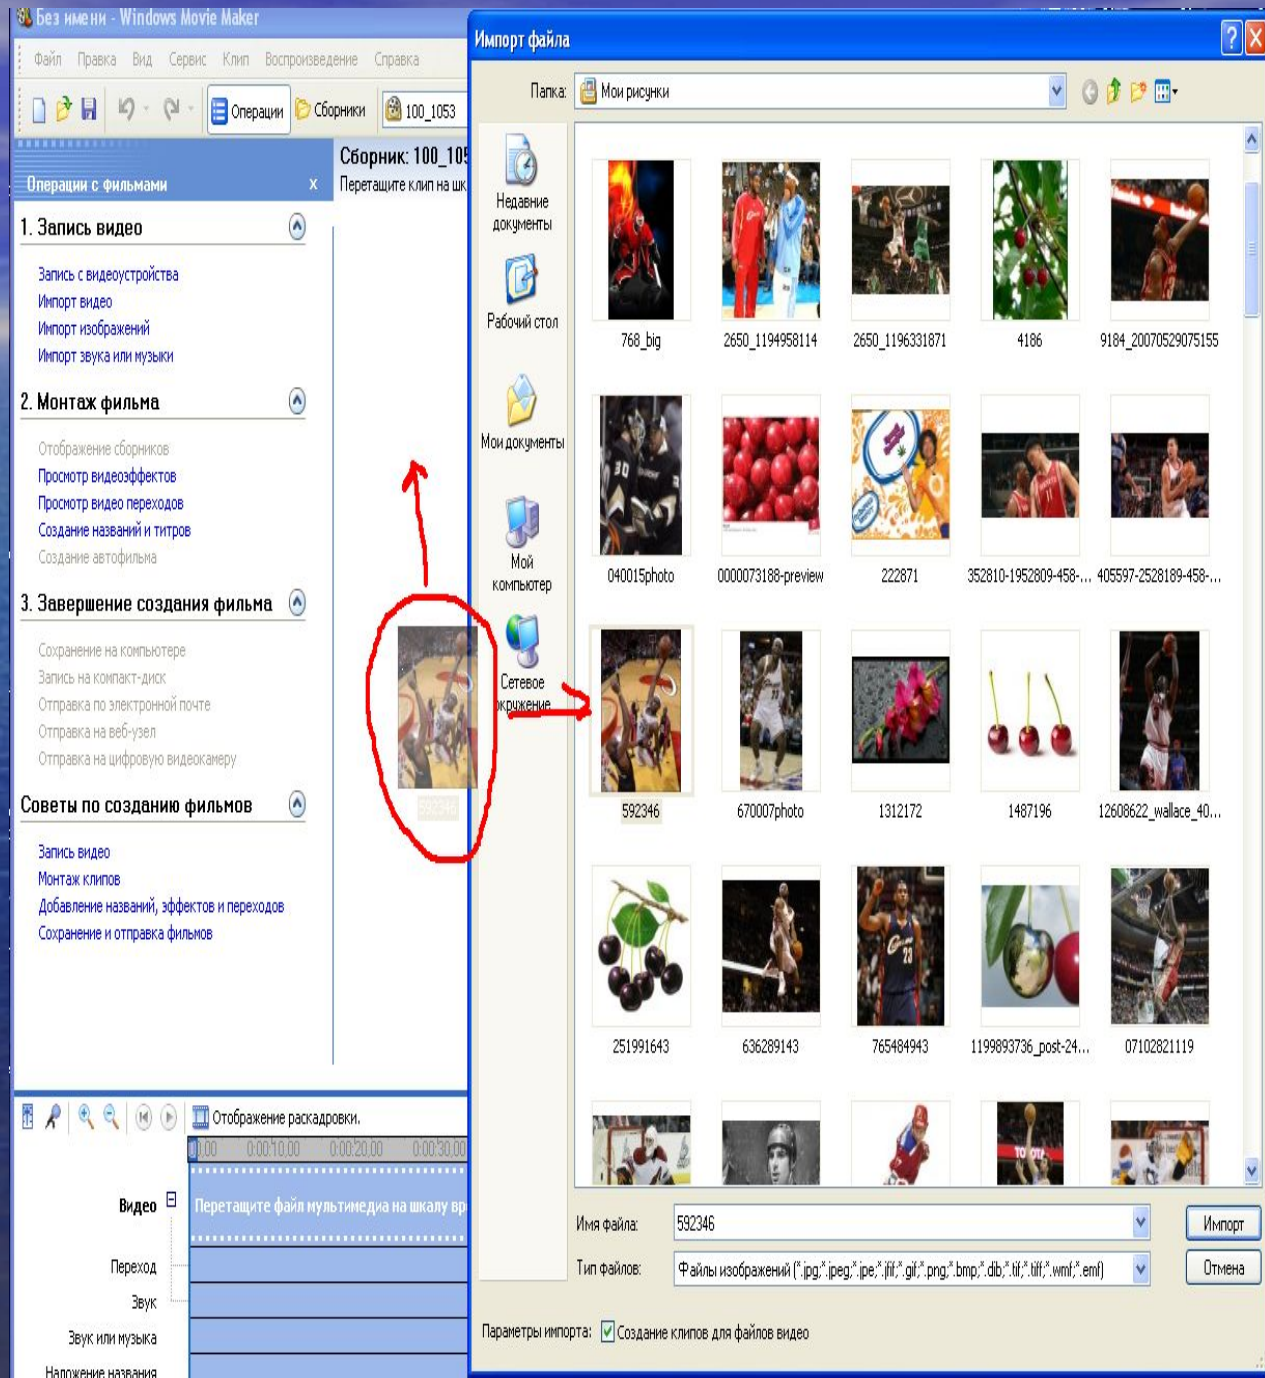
Без имени - Windows Movie Maker

Файл Правка Вид Сервис Клип Воспроизведение Справка

Операции Сборники 100_1053

Операции с фильмами x

Сборник: 100_105
Перетащите клип на шк

1. Запись видео
Запись с видеоустройства
Импорт видео
Импорт изображений
Импорт звука или музыки

2. Монтаж фильма
Отображение сборников
Просмотр видеоэффектов
Просмотр видео переходов
Создание названий и титров
Создание автофильма

3. Завершение создания фильма
Сохранение на компьютере
Запись на компакт-диск
Отправка по электронной почте
Отправка на веб-узел
Отправка на цифровую видеокамеру

Советы по созданию фильмов
Запись видео
Монтаж клипов
Добавление названий, эффектов и переходов
Сохранение и отправка фильмов

592346

Отображение раскадровки.
0:00 0:00:10,00 0:00:20,00 0:00:30,00
Видео
Перетащите файл мультимедиа на шкалу вр
Переход
Звук
Звук или музыка
Наложение названия

Импорт файла
Папка: Мои рисунки
Недавние документы
Рабочий стол
Мои документы
Мой компьютер
Сетевое окружение

768_big
2650_1194958114
2650_1196331871
4186
9184_20070529075155
040015photo
0000073188-preview
222871
352810-1952809-458-...
405597-2528189-458-...
592346
670007photo
1312172
1487196
12608622_wallace_40...
251991643
636289143
765484943
1199893736_post-24...
07102821119

Имя файла: 592346
Тип файлов: Файлы изображений (*.jpg;*.jpeg;*.jpe;*.jfif;*.gif;*.png;*.bmp;*.dib;*.tif;*.tiff;*.wmf;*.emf)
Импорт
Отмена
Параметры импорта: Создание клипов для файлов видео